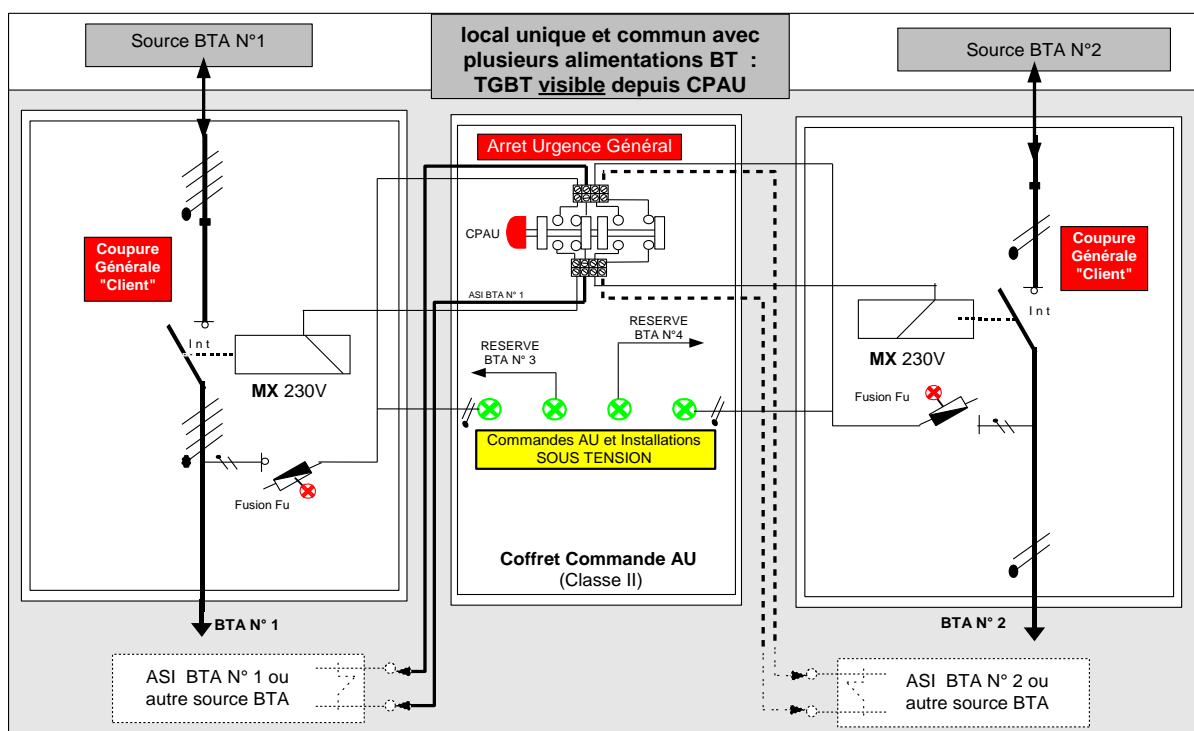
Source BTA N°1

local unique et commun avec plusieurs alimentations BT : TGBT visible depuis CPAU

Source BTA N°2

Arret Urgence Général

CPAU

Coupure Générale "Client"

Coupure Générale "Client"

ASI BTA N° 1

Int

Int

RESERVE BTA N°4

RESERVE BTA N° 3

MX 230V

MX 230V

Fusion Fu

Commandes AU et Installations SOUS TENSION

Fusion Fu

Coffret Commande AU (Classe II)

BTA N° 1

BTA N° 2

ASI BTA N° 1 ou autre source BTA

ASI BTA N° 2 ou autre source BTA